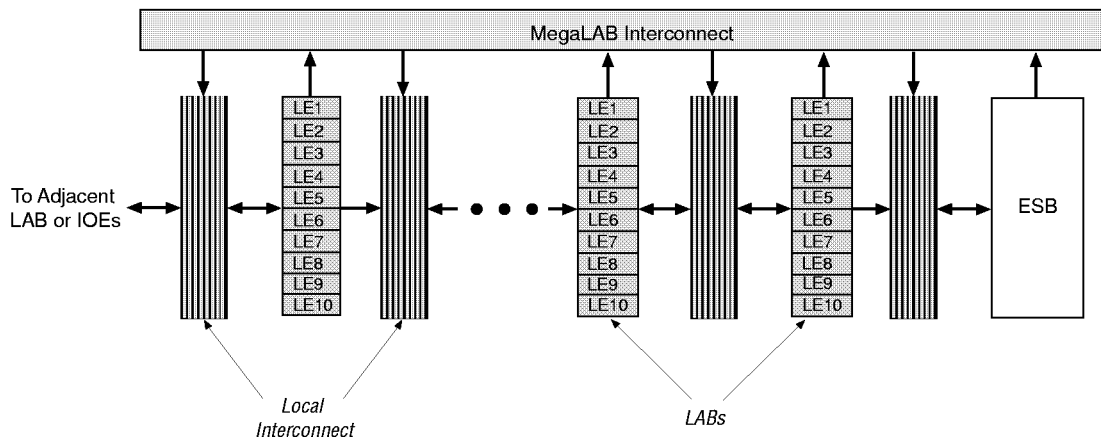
MegaLAB Interconnect

To Adjacent LAB or IOEs

LE1
LE2
LE3
LE4
LE5
LE6
LE7
LE8
LE9
LE10

LE1
LE2
LE3
LE4
LE5
LE6
LE7
LE8
LE9
LE10

LE1
LE2
LE3
LE4
LE5
LE6
LE7
LE8
LE9
LE10

ESB

Local Interconnect

LABs